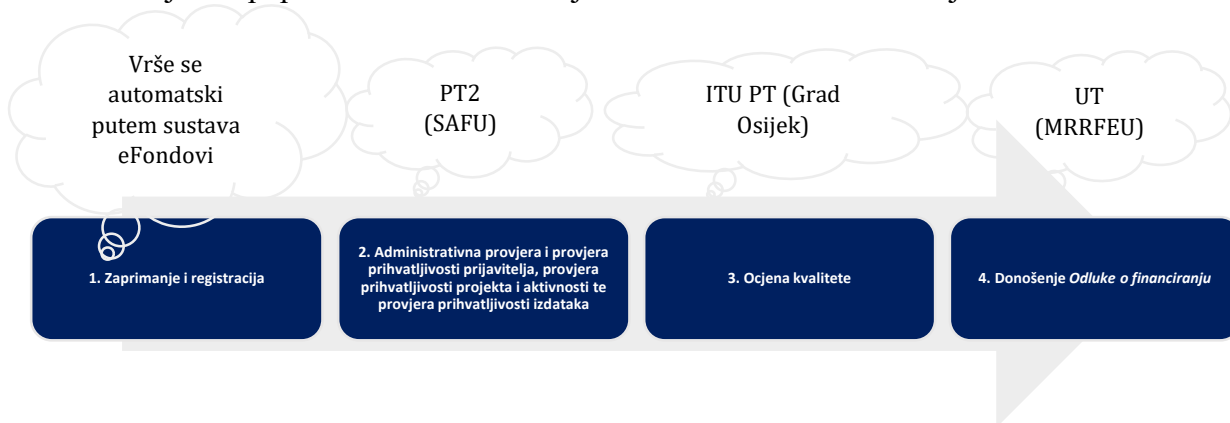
Vrše se automatski putem sustava eFondovi

PT2 (SAFU)

ITU PT (Grad Osijek)

UT (MRRFEU)

1. Zaprimanje i registracija

2. Administrativna provjera i provjera prihvatljivosti prijavitelja, provjera prihvatljivosti projekta i aktivnosti te provjera prihvatljivosti izdataka

3. Ocjena kvalitete

4. Donošenje *Odluke o financiranju*